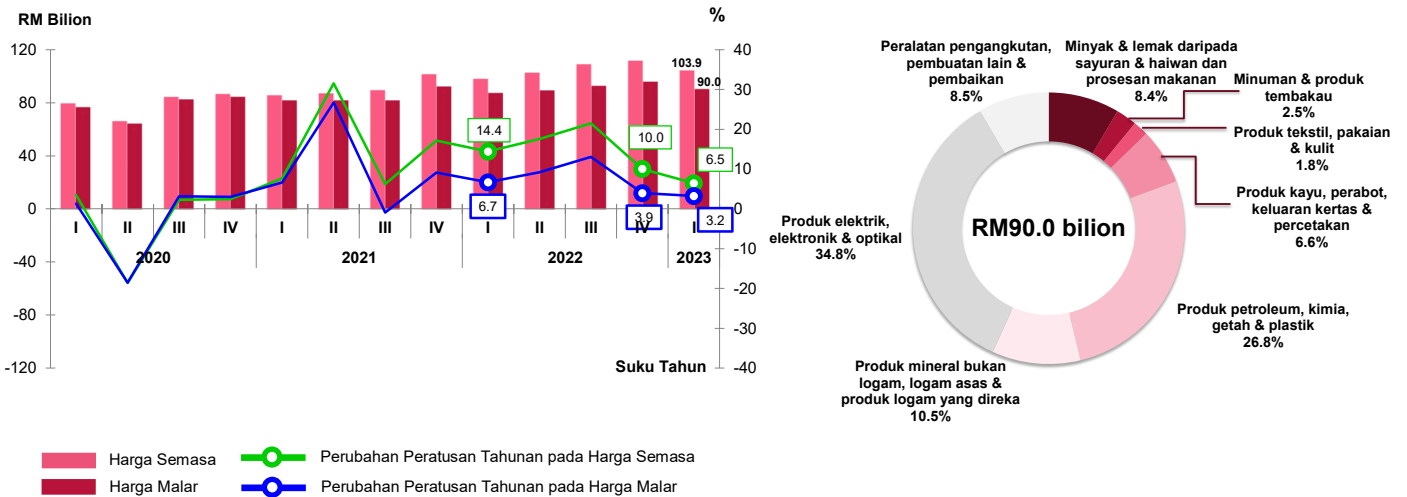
RM Bilion

%

120
80
40
0
-40
-80
-120

40
30
20
10
0
-10
-20
-30
-40

103.9
90.0

14.4
10.0
6.5
6.7
3.9
3.2

I II III IV I II III IV I II III IV I

2020
2021
2022
2023

Suku Tahun

Harga Semasa
Harga Malar
Perubahan Peratusan Tahunan pada Harga Semasa
Perubahan Peratusan Tahunan pada Harga Malar

RM90.0 bilion

Peralatan pengangkutan, pembuatan lain & pembaikan 8.5%

Minyak & lemak daripada sayuran & haiwan dan prosesan makanan 8.4%

Minuman & produk tembakau 2.5%

Produk tekstil, pakaian & kulit 1.8%

Produk kayu, perabot, keluaran kertas & percetakan 6.6%

Produk petroleum, kimia, getah & plastik 26.8%

Produk mineral bukan logam, logam asas & produk logam yang direka 10.5%

Produk elektrik, elektronik & optikal 34.8%